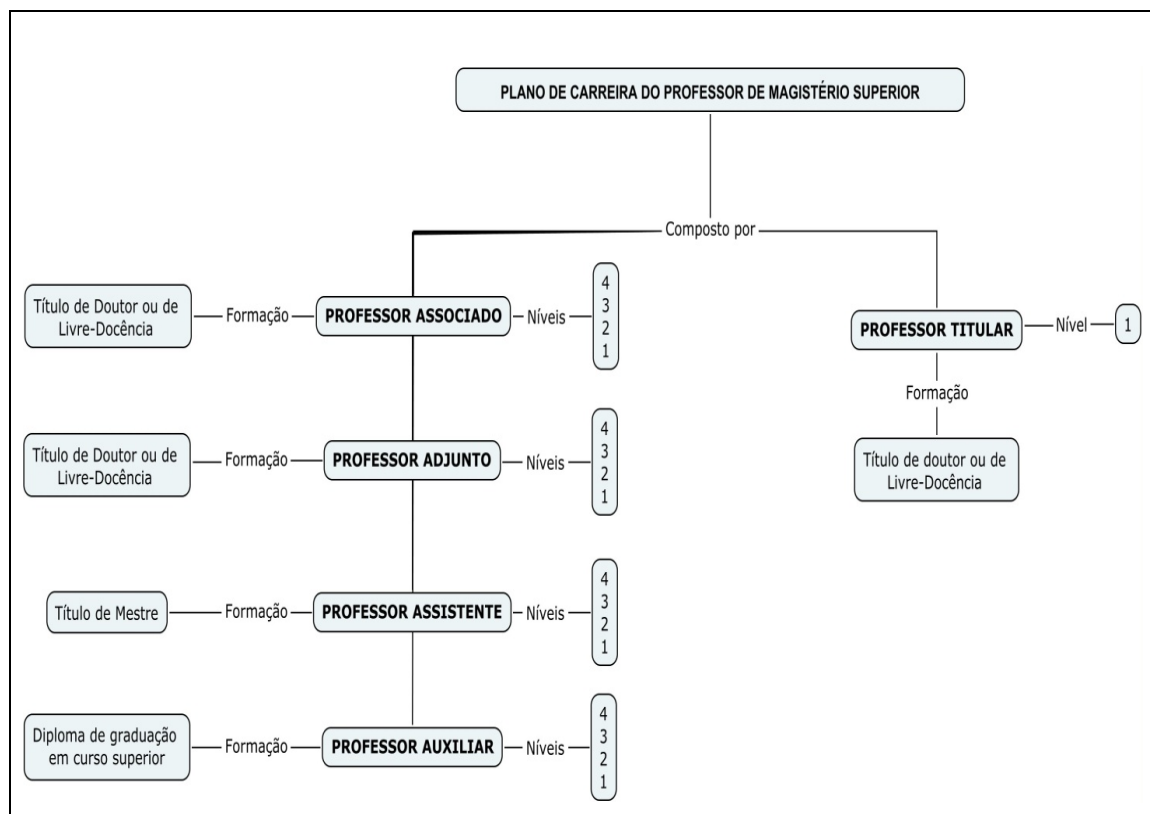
PLANO DE CARREIRA DO PROFESSOR DE MAGISTÉRIO SUPERIOR

Composto por

Título de Doutor ou de Livre-Docência — Formação — PROFESSOR ASSOCIADO — Níveis — 4 3 2 1

PROFESSOR TITULAR — Nível — 1

Formação

Título de doutor ou de Livre-Docência

Título de Doutor ou de Livre-Docência — Formação — PROFESSOR ADJUNTO — Níveis — 4 3 2 1

Título de Mestre — Formação — PROFESSOR ASSISTENTE — Níveis — 4 3 2 1

Diploma de graduação em curso superior — Formação — PROFESSOR AUXILIAR — Níveis — 4 3 2 1